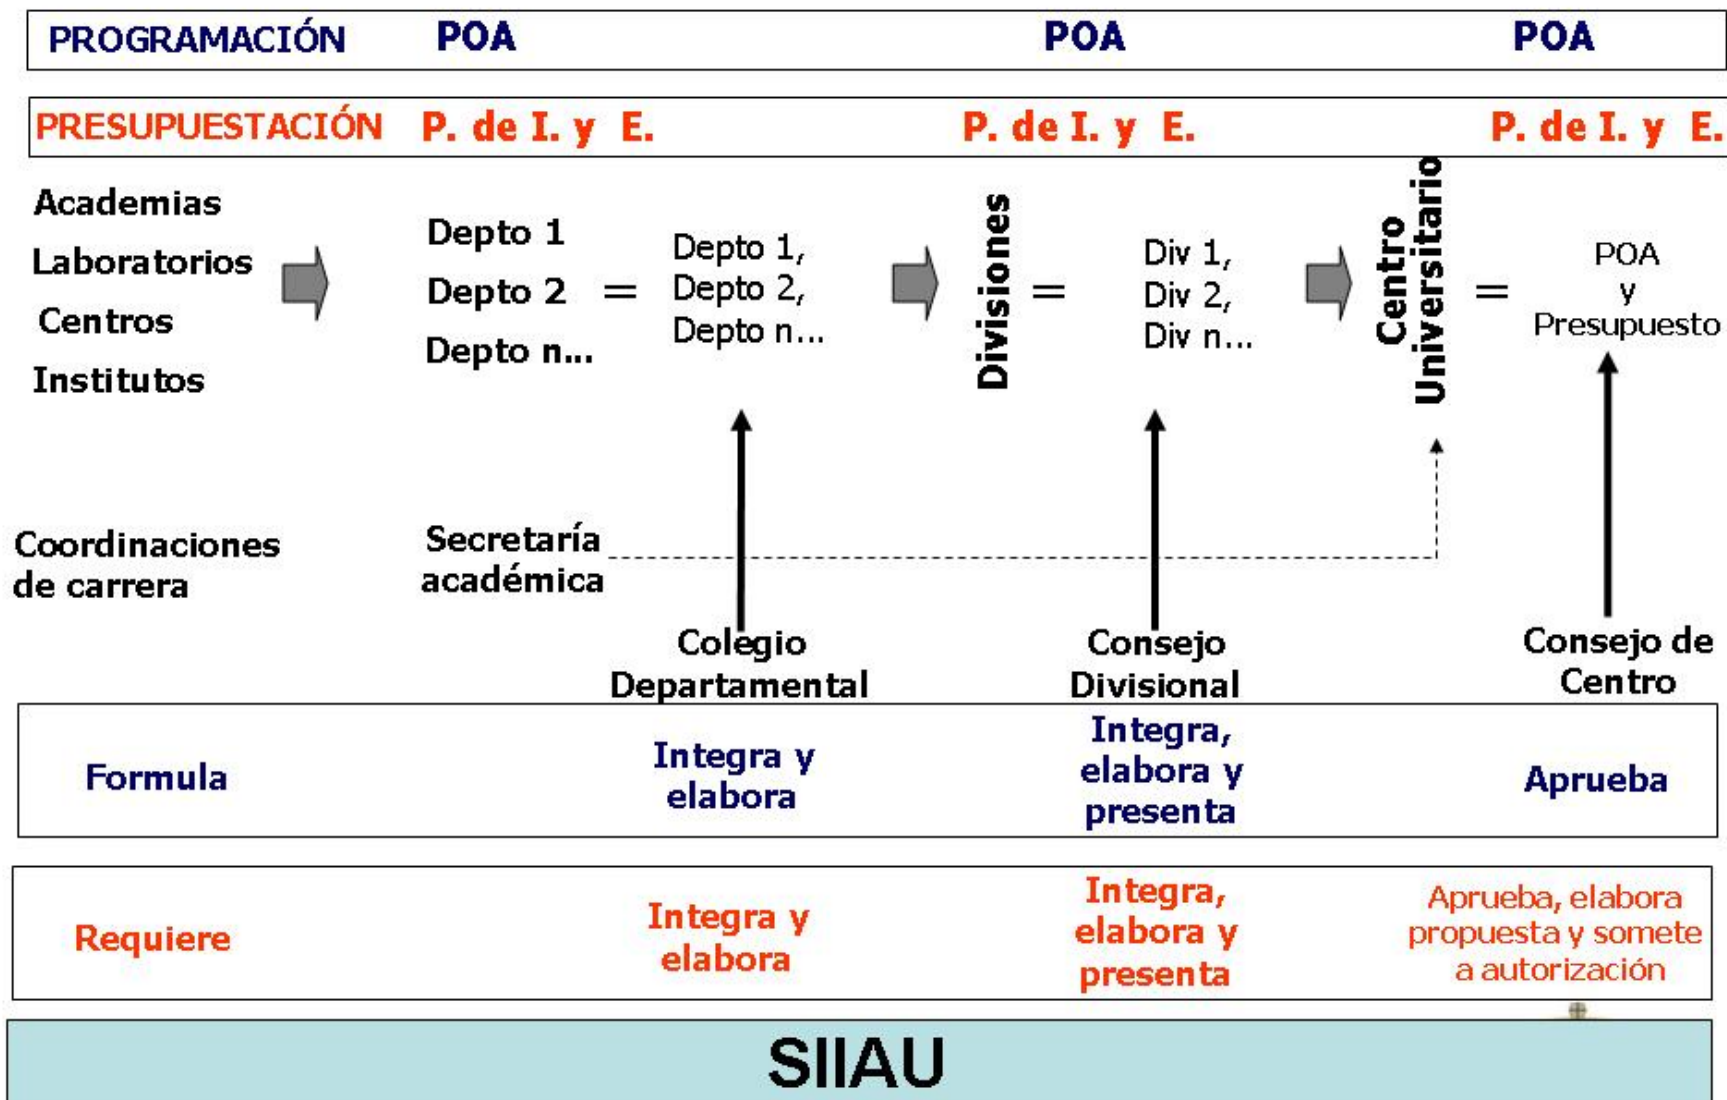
PROGRAMACIÓN POA POA POA

PRESUPUESTACIÓN P. de I. y E. P. de I. y E. P. de I. y E.

Academias
Laboratorios
Centros
Institutos

Depto 1
Depto 2
Depto n...

=

Depto 1,
Depto 2,
Depto n...

Divisiones

=

Div 1,
Div 2,
Div n...

Centro Universitario

=

POA
y
Presupuesto

Coordinaciones de carrera

Secretaría académica

Colegio Departamental

Consejo Divisional

Consejo de Centro

Formula

Integra y elabora

Integra, elabora y presenta

Aprueba

Requiere

Integra y elabora

Integra, elabora y presenta

Aprueba, elabora propuesta y somete a autorización

SIIAU